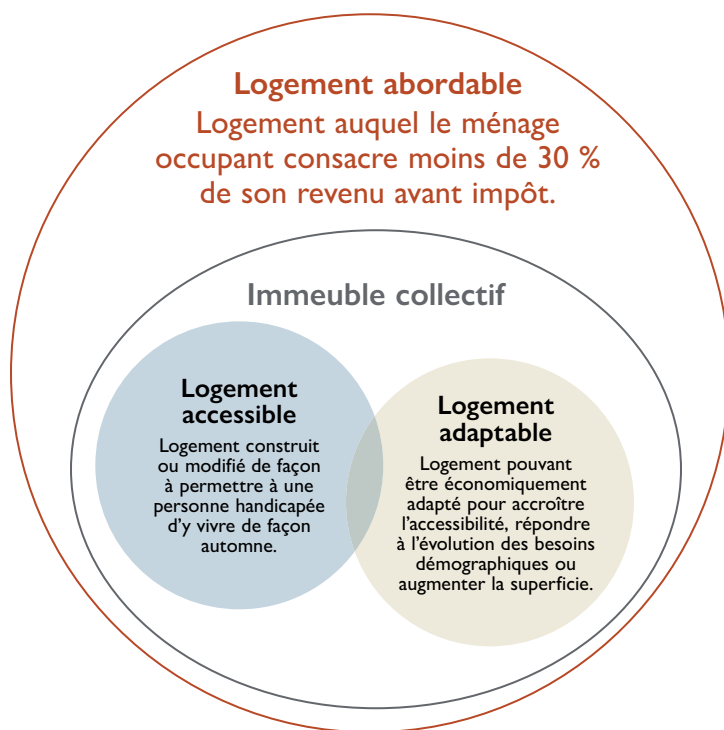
Logement abordable
Logement auquel le ménage occupant consacre moins de 30 % de son revenu avant impôt.

Immeuble collectif

Logement accessible
Logement construit ou modifié de façon à permettre à une personne handicapée d'y vivre de façon automne.

Logement adaptable
Logement pouvant être économiquement adapté pour accroître l'accessibilité, répondre à l'évolution des besoins démographiques ou augmenter la superficie.